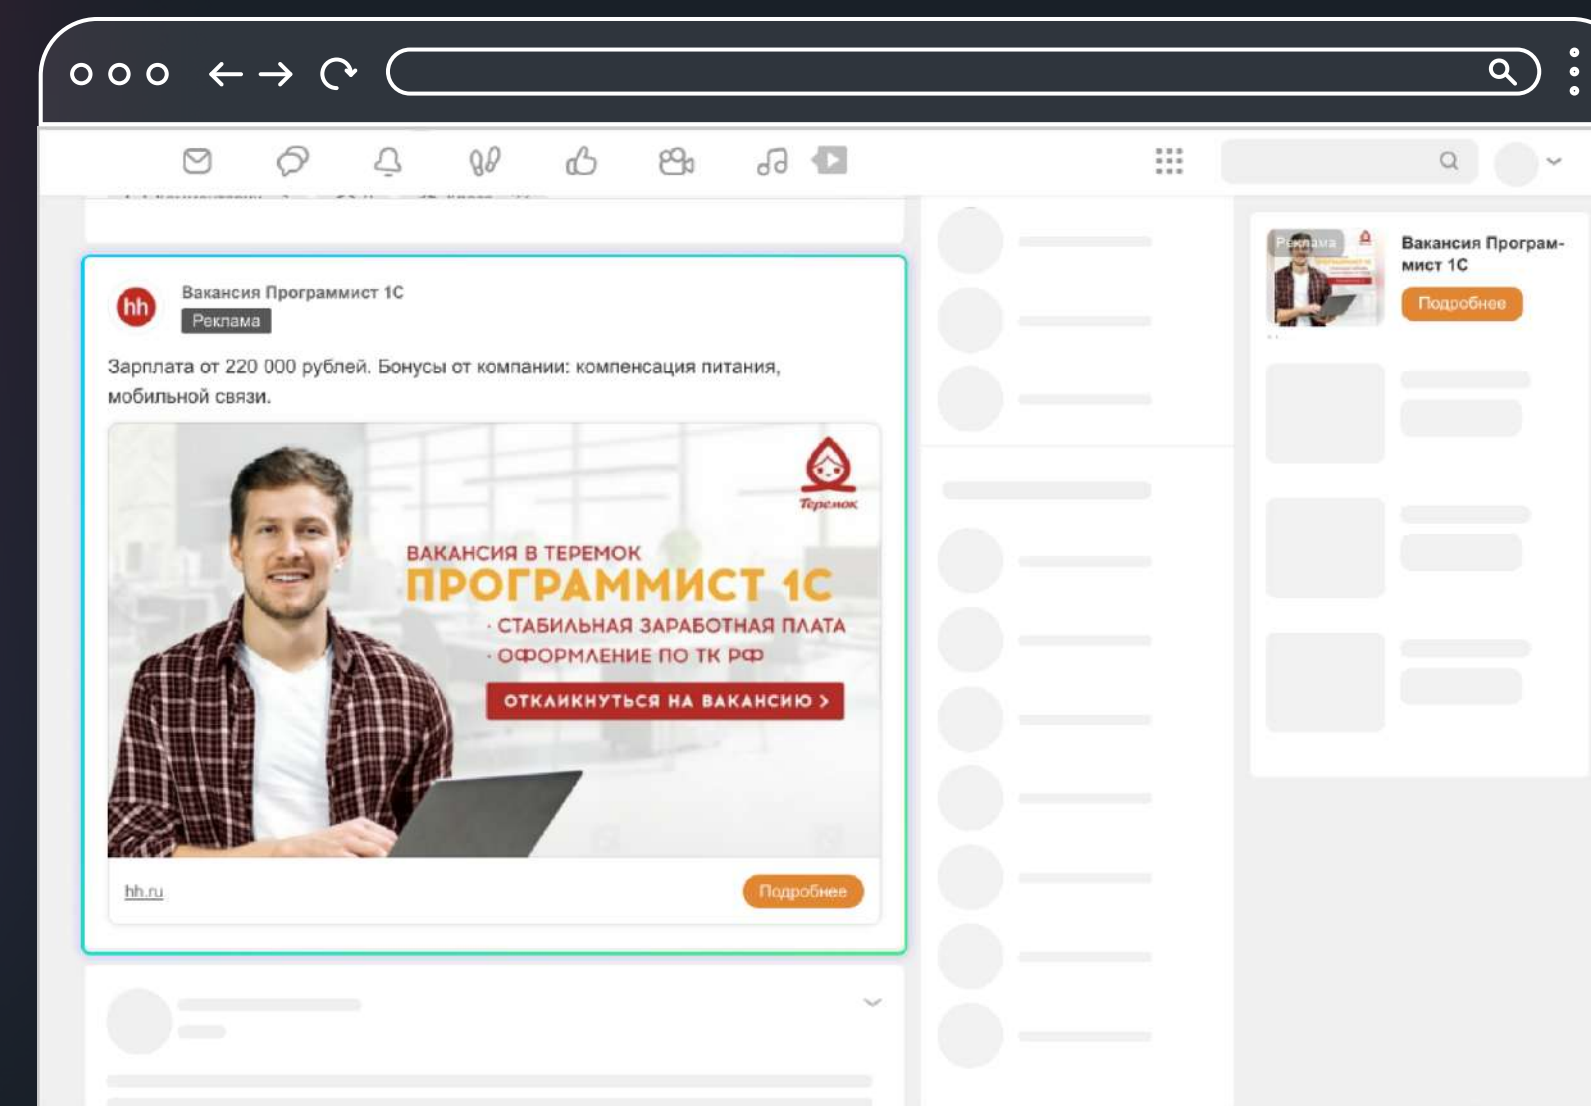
hh

Вакансия Программист 1С

Реклама

Зарплата от 220 000 рублей. Бонусы от компании: компенсация питания, мобильной связи.

Теремок

ВАКАНСИЯ В ТЕРЕМОК
ПРОГРАММИСТ 1С
· СТАБИЛЬНАЯ ЗАРАБОТНАЯ ПЛАТА
· ОФОРМЛЕНИЕ ПО ТК РФ

ОТКЛИКНУТЬСЯ НА ВАКАНСИЮ >

hh.ru

Подробнее

Реклама

Вакансия Программист 1С

Подробнее